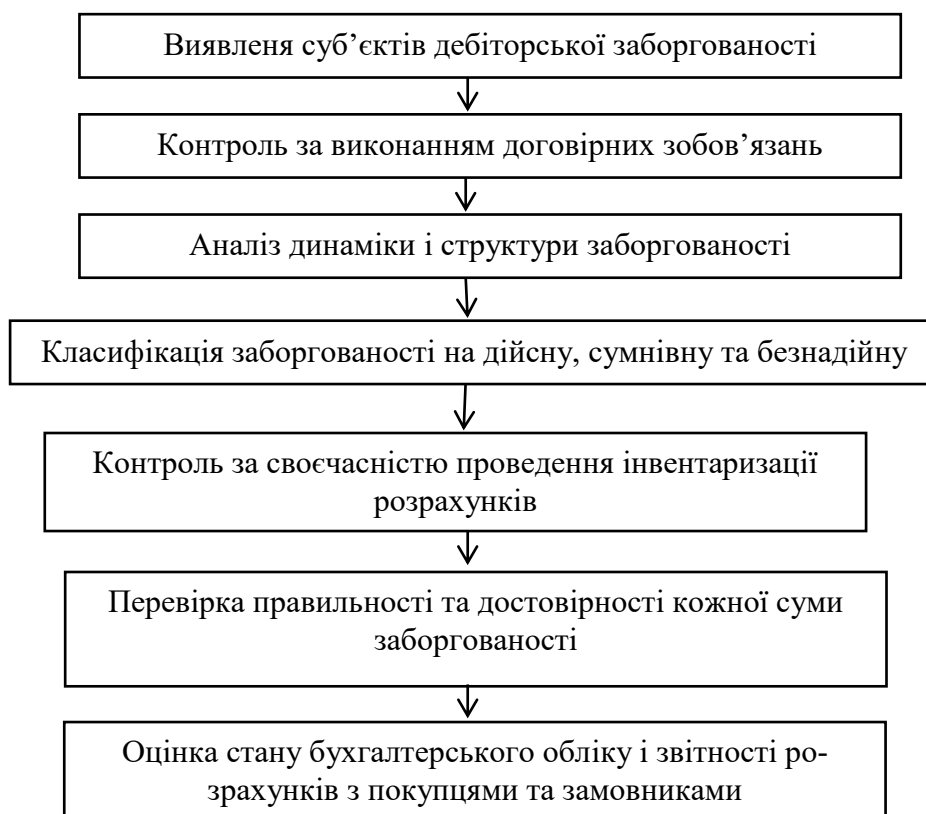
Виявлення суб’єктів дебіторської заборгованості

Контроль за виконанням договірних зобов’язань

Аналіз динаміки і структури заборгованості

Класифікація заборгованості на дійсну, сумнівну та безнадійну

Контроль за своєчасністю проведення інвентаризації розрахунків

Перевірка правильності та достовірності кожної суми заборгованості

Оцінка стану бухгалтерського обліку і звітності розрахунків з покупцями та замовниками